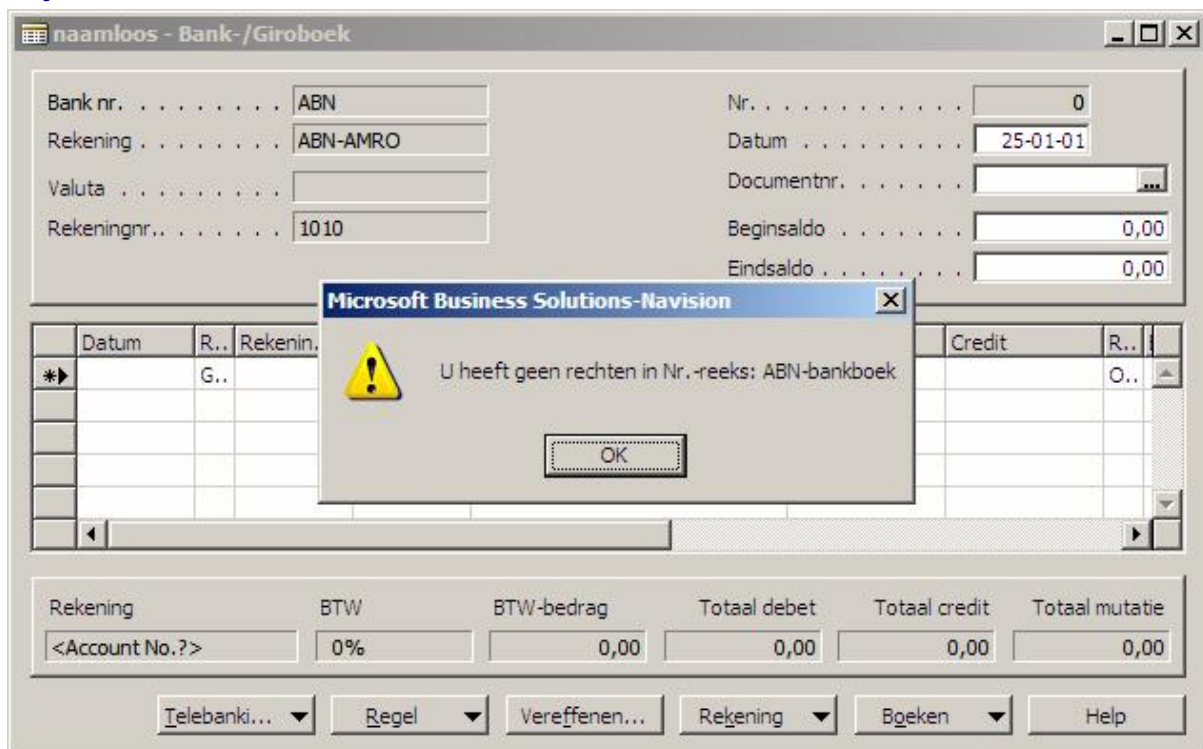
naamloos - Bank-/Giroboek

Bank nr. . . . . . . . . ABN
Rekening . . . . . . . . ABN-AMRO
Valuta . . . . . . . . .
Rekeningnr.. . . . . . . 1010

Nr. . . . . . . . . . . . 0
Datum . . . . . . . . . 25-01-01
Documentnr. . . . . . . ...
Beginsaldo . . . . . . . 0,00
Eindsaldo . . . . . . . . 0,00

| | Datum | R.. | Rekenin.. | Credit | R.. |
|---|---|---|---|---|---|
| | | G.. | | | O.. |

Microsoft Business Solutions-Navision

U heeft geen rechten in Nr.-reeks: ABN-bankboek

OK

| Rekening | BTW | BTW-bedrag | Totaal debet | Totaal credit | Totaal mutatie |
|---|---|---|---|---|---|
| <Account No.?> | 0% | 0,00 | 0,00 | 0,00 | 0,00 |

Telebanki... Regel Vereffenen... Rekening Boeken Help